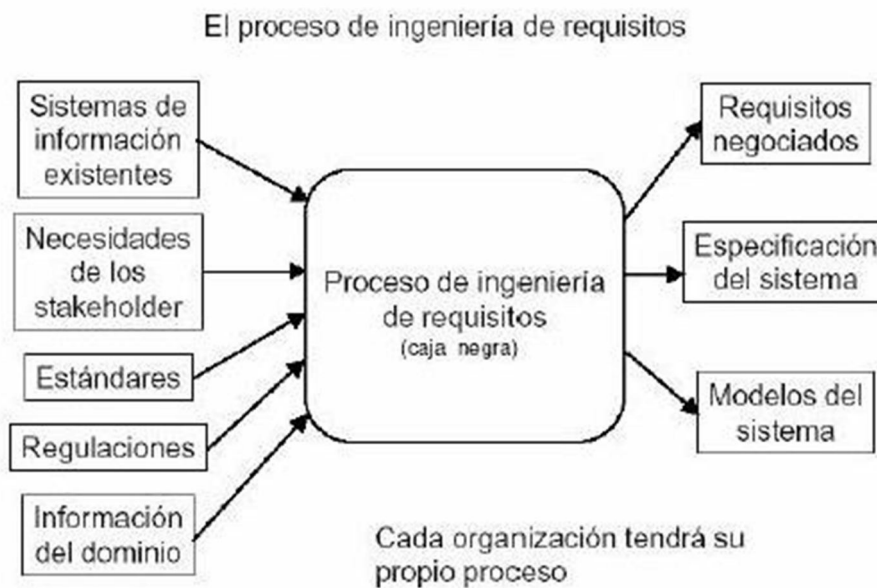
El proceso de ingeniería de requisitos

Sistemas de información existentes

Necesidades de los stakeholder

Estándares

Regulaciones

Información del dominio

Proceso de ingeniería de requisitos
(caja negra)

Requisitos negociados

Especificación del sistema

Modelos del sistema

Cada organización tendrá su propio proceso